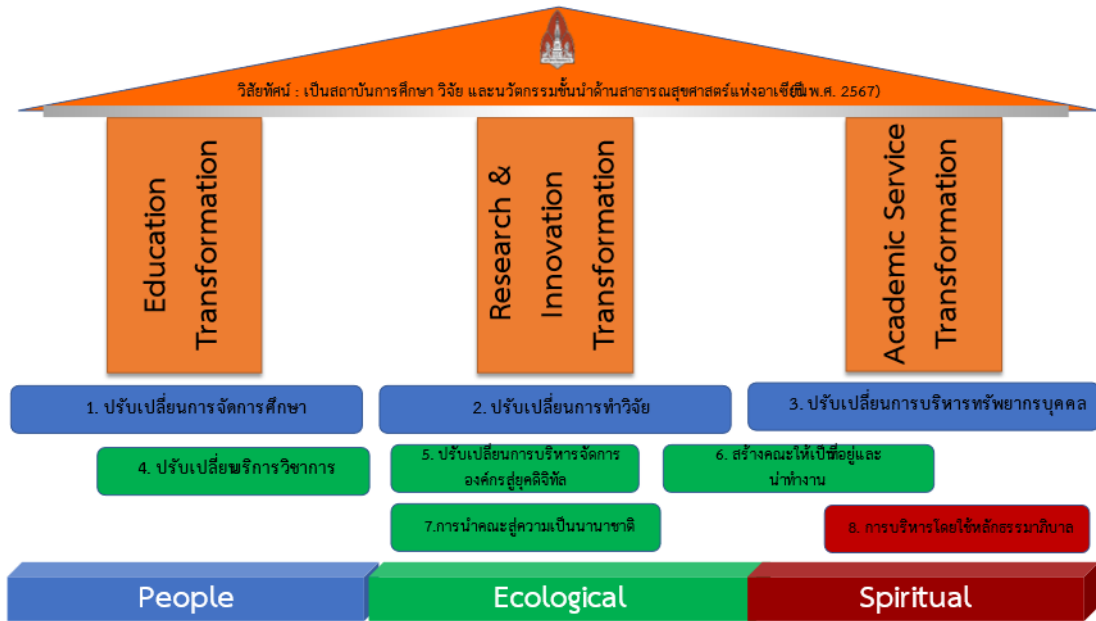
วิสัยทัศน์ : เป็นสถาบันการศึกษา วิจัย และนวัตกรรมชั้นนำด้านสาธารณสุขศาสตร์แห่งอาเซียน (ปี พ.ศ. 2567)

Education Transformation

Research & Innovation Transformation

Academic Service Transformation

1. ปรับเปลี่ยนการจัดการศึกษา

2. ปรับเปลี่ยนการทำวิจัย

3. ปรับเปลี่ยนการบริหารทรัพยากรบุคคล

4. ปรับเปลี่ยนบริการวิชาการ

5. ปรับเปลี่ยนการบริหารจัดการองค์กรสู่ยุคดิจิทัล

6. สร้างคณะให้เป็นที่อยู่และน่าทำงาน

7.การนำคณะสู่ความเป็นนานาชาติ

8. การบริหารโดยใช้หลักธรรมาภิบาล

People

Ecological

Spiritual